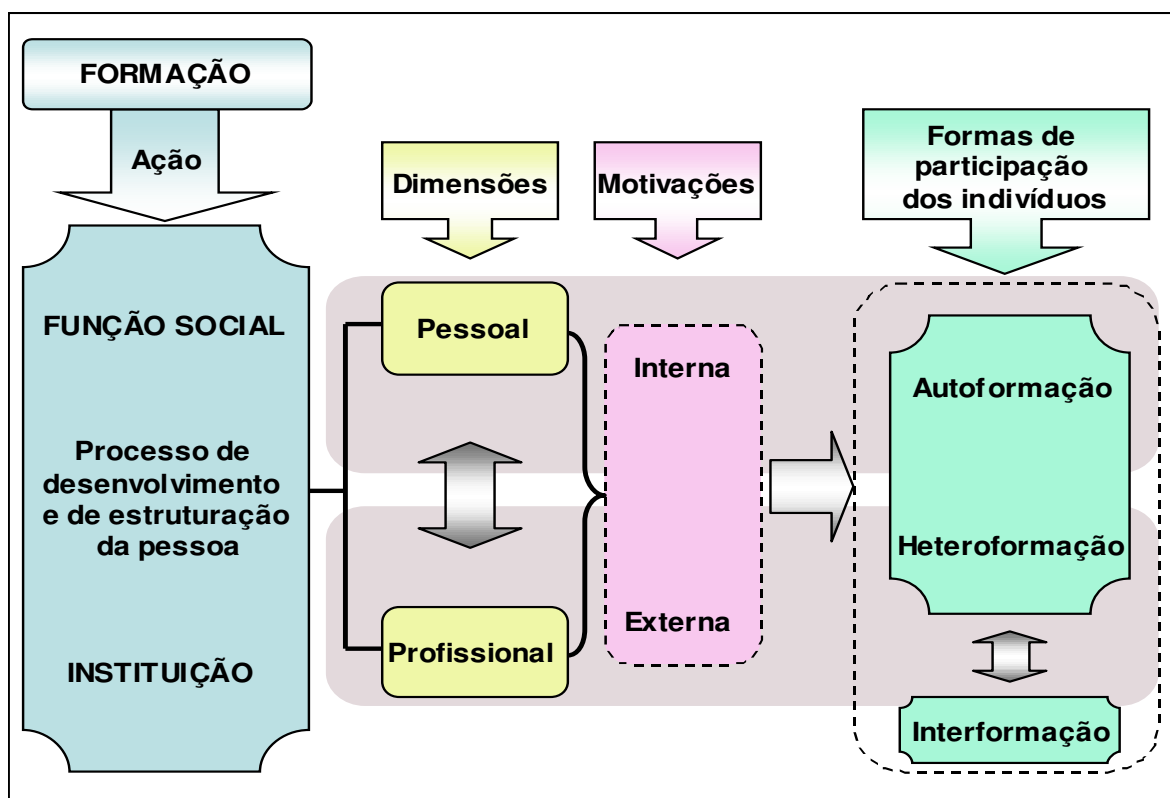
FORMAÇÃO

Ação

FUNÇÃO SOCIAL

Processo de desenvolvimento e de estruturação da pessoa

INSTITUIÇÃO

Dimensões

Motivações

Formas de participação dos indivíduos

Pessoal

Profissional

Interna

Externa

Autoformação

Heteroformação

Interformação